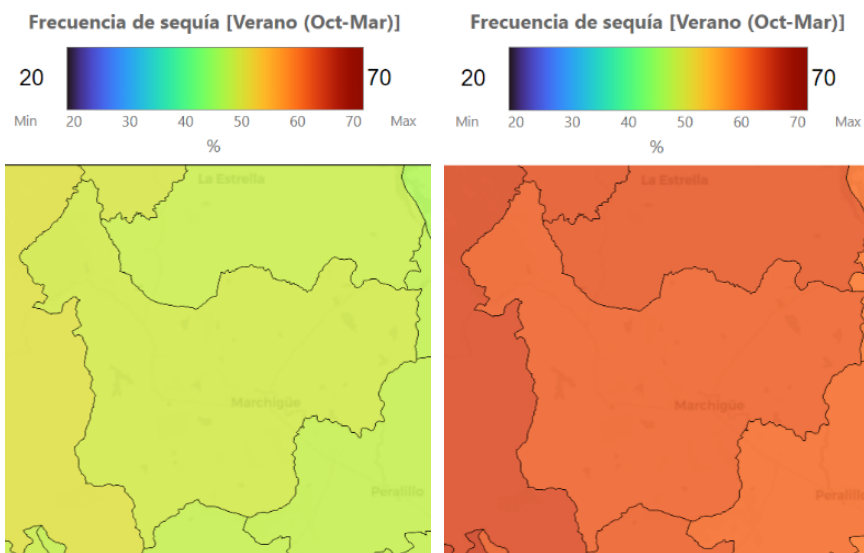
Frecuencia de sequía [Verano (Oct-Mar)]

20 70

Min 20 30 40 50 60 70 Max

%

La Estrella

Marchigüe

Peralillo

Frecuencia de sequía [Verano (Oct-Mar)]

20 70

Min 20 30 40 50 60 70 Max

%

La Estrella

Marchigüe

Peralillo